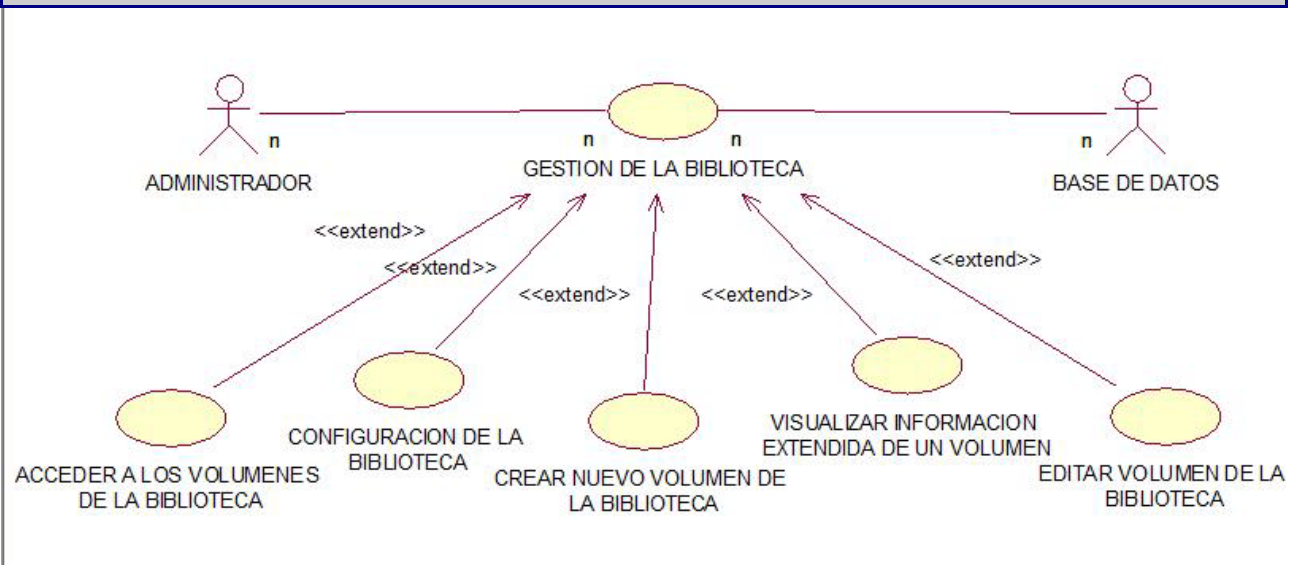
n

ADMINISTRADOR

n

n

GESTION DE LA BIBLIOTECA

n

BASE DE DATOS

<<extend>>

<<extend>>

<<extend>>

<<extend>>

<<extend>>

ACCEDER A LOS VOLUMENES DE LA BIBLIOTECA

CONFIGURACION DE LA BIBLIOTECA

CREAR NUEVO VOLUMEN DE LA BIBLIOTECA

VISUALIZAR INFORMACION EXTENDIDA DE UN VOLUMEN

EDITAR VOLUMEN DE LA BIBLIOTECA